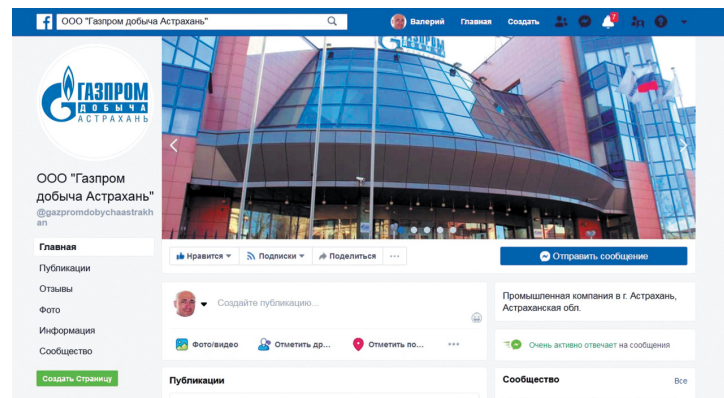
ООО "Газпром добыча Астрахань"

Валерий Главная Создать

ГАЗПРОМ
добыча
АСТРАХАНЬ

ООО "Газпром добыча Астрахань"
@gazpromdobychaastrakhan

Главная
Публикации
Отзывы
Фото
Информация
Сообщество
Создать Страницу

Нравится Подписки Поделиться ···

Отправить сообщение

Создайте публикацию...

Фото/видео Отметить др... Отметить по... ···

Публикации

Промышленная компания в г. Астрахань, Астраханская обл.

Очень активно отвечает на сообщения

Сообщество Все